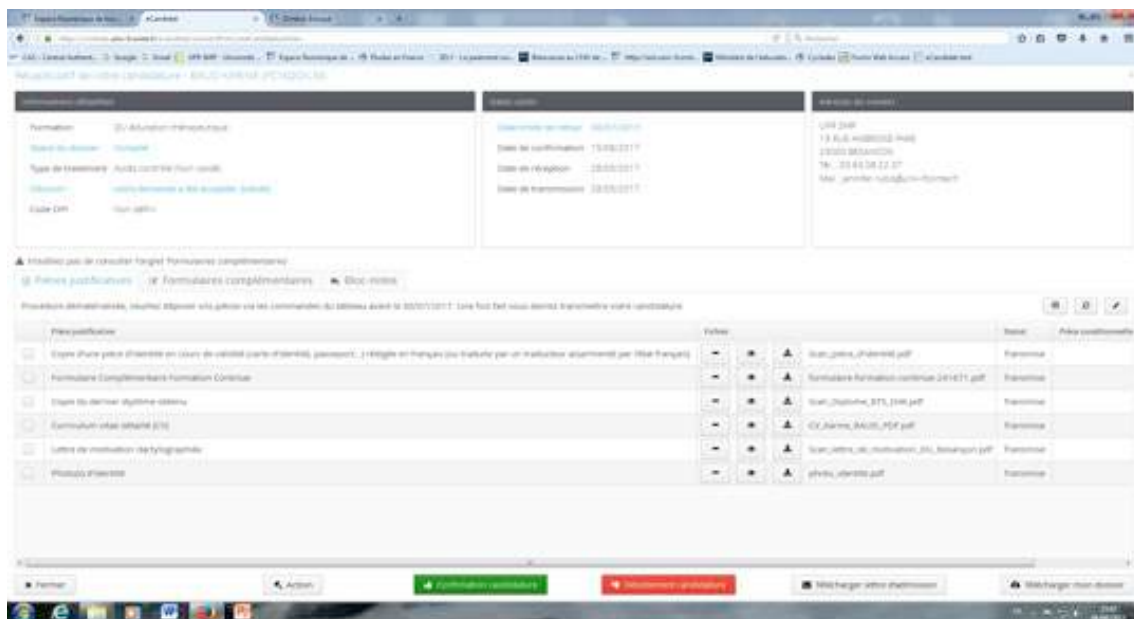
Récapitulatif de votre candidature - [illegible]

Informations détaillées

Formation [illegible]
Statut du dossier Complet
Type de traitement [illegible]
Décision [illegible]
Code OPI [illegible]

Dates utiles

Date limite de retour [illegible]
Date de confirmation 15/06/2017
Date de réception 28/06/2017
Date de transmission 28/06/2017

Adresse de contact

UFR SHE
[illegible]
25000 BESANCON
Tél. : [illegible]
Mail : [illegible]

▲ N'oubliez pas de consulter l'onglet 'Formulaires complémentaires'

Pièces justificatives | Formulaires complémentaires | Bloc-notes

Procédure dématérialisée, veuillez déposer vos pièces via les commandes du tableau avant le 30/07/2017. Une fois fait vous devrez transmettre votre candidature.

| Pièce justificative | Fichier | Statut | Pièce conditionnelle |
|---|---|---|---|
| Copie d'une pièce d'identité en cours de validité (carte d'identité, passeport...) rédigée en français (ou traduite par un traducteur assermenté par l'Etat français) | Scan_pièce_d'identité.pdf | Transmise | |
| Formulaire Complémentaire Formation Continue | Formulaire formation continue 241677.pdf | Transmise | |
| Copie du dernier diplôme obtenu | Scan_Diplome_BTS_DIM.pdf | Transmise | |
| Curriculum vitae détaillé (CV) | CV_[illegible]_PDF.pdf | Transmise | |
| Lettre de motivation dactylographiée | Scan_lettre_de_motivation_DU_Besançon.pdf | Transmise | |
| Photo d'identité | photo_identité.pdf | Transmise | |

Fermer | Action | Confirmation candidature | Désistement candidature | Télécharger lettre d'admission | Télécharger mon dossier